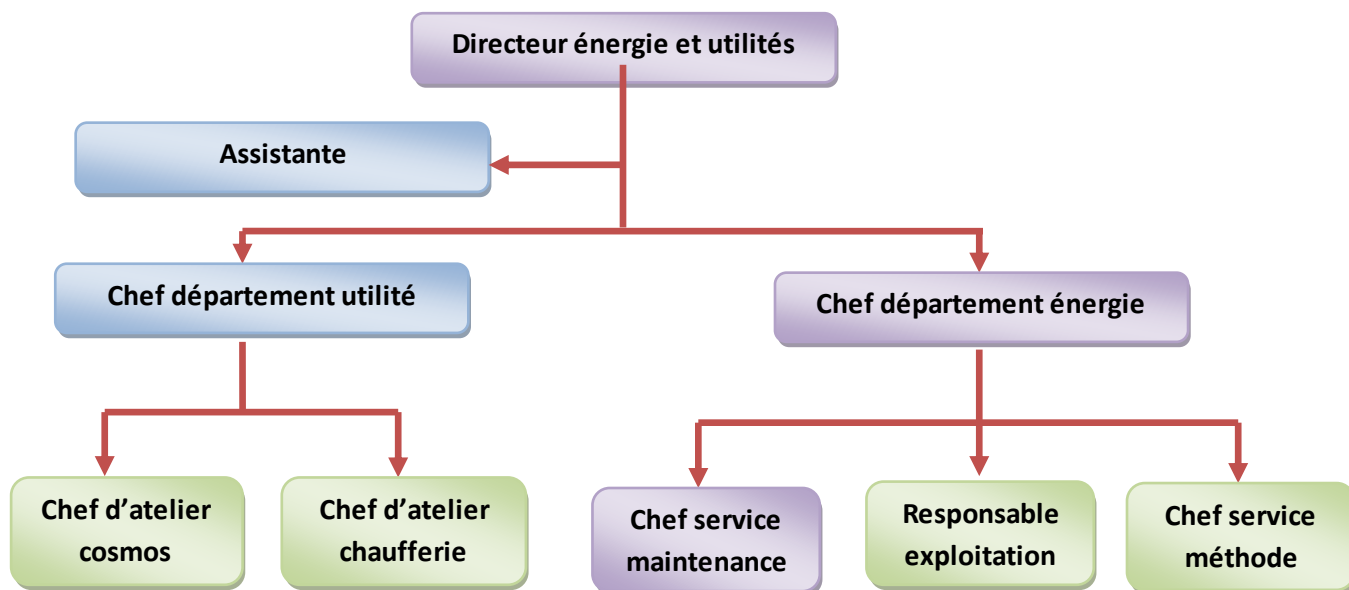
Directeur énergie et utilités

Assistante

Chef département utilité

Chef département énergie

Chef d'atelier cosmos

Chef d'atelier chaufferie

Chef service maintenance

Responsable exploitation

Chef service méthode